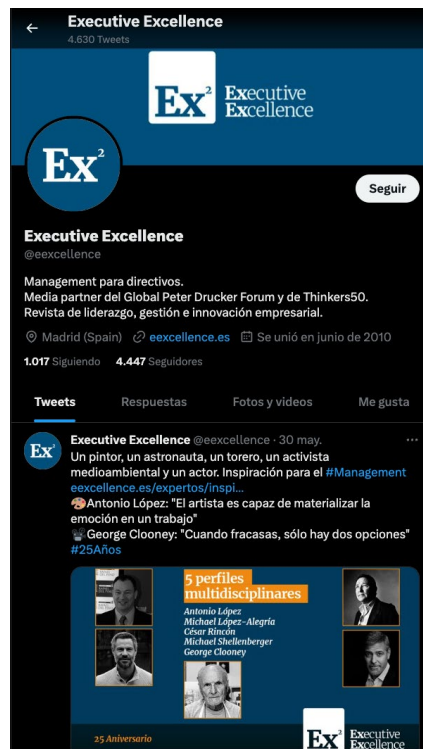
Executive Excellence
4.630 Tweets

$Ex^2$ Executive Excellence

$Ex^2$

Seguir

Executive Excellence
@eexcellence

Management para directivos.
Media partner del Global Peter Drucker Forum y de Thinkers50.
Revista de liderazgo, gestión e innovación empresarial.

Madrid (Spain) eexcellence.es Se unió en junio de 2010

1.017 Siguiendo 4.447 Seguidores

Tweets Respuestas Fotos y videos Me gusta

Executive Excellence @eexcellence · 30 may.
Un pintor, un astronauta, un torero, un activista medioambiental y un actor. Inspiración para el #Management eexcellence.es/expertos/inspi...
🎨Antonio López: "El artista es capaz de materializar la emoción en un trabajo"
🎬George Clooney: "Cuando fracasas, sólo hay dos opciones"
#25Años

5 perfiles multidisciplinares
Antonio López
Michael López-Alegría
César Rincón
Michael Shellenberger
George Clooney

25 Aniversario

$Ex^2$ Executive Excellence